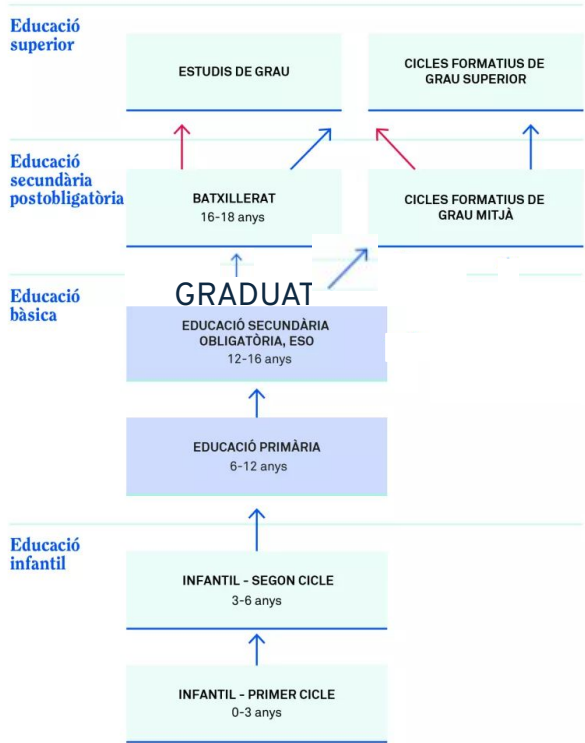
Educació superior

ESTUDIS DE GRAU

CICLES FORMATIUS DE GRAU SUPERIOR

Educació secundària postobligatòria

BATXILLERAT
16-18 anys

CICLES FORMATIUS DE GRAU MITJÀ

Educació bàsica

GRADUAT

EDUCACIÓ SECUNDÀRIA OBLIGATÒRIA, ESO
12-16 anys

EDUCACIÓ PRIMÀRIA
6-12 anys

Educació infantil

INFANTIL - SEGON CICLE
3-6 anys

INFANTIL - PRIMER CICLE
0-3 anys